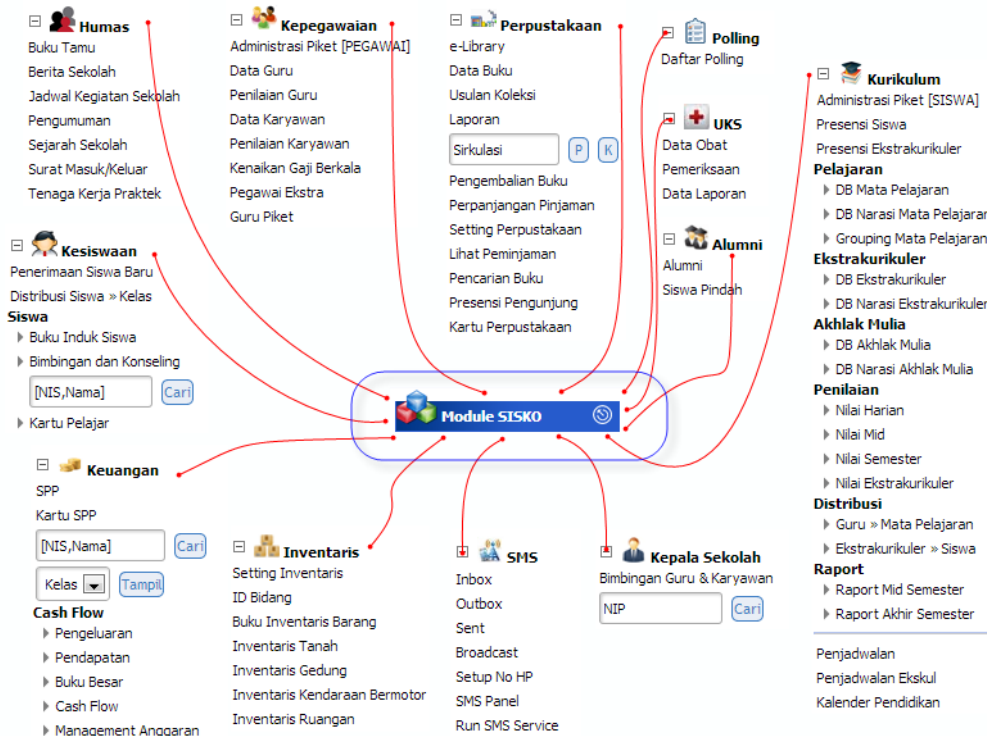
Humas
Buku Tamu
Berita Sekolah
Jadwal Kegiatan Sekolah
Pengumuman
Sejarah Sekolah
Surat Masuk/Keluar
Tenaga Kerja Praktek

Kepegawaian
Administrasi Piket [PEGAWAI]
Data Guru
Penilaian Guru
Data Karyawan
Penilaian Karyawan
Kenaikan Gaji Berkala
Pegawai Ekstra
Guru Piket

Perpustakaan
e-Library
Data Buku
Usulan Koleksi
Laporan
Sirkulasi P K
Pengembalian Buku
Perpanjangan Pinjaman
Setting Perpustakaan
Lihat Peminjaman
Pencarian Buku
Presensi Pengunjung
Kartu Perpustakaan

Polling
Daftar Polling

UKS
Data Obat
Pemeriksaan
Data Laporan

Alumni
Alumni
Siswa Pindah

Kurikulum
Administrasi Piket [SISWA]
Presensi Siswa
Presensi Ekstrakurikuler
Pelajaran
DB Mata Pelajaran
DB Narasi Mata Pelajaran
Grouping Mata Pelajaran
Ekstrakurikuler
DB Ekstrakurikuler
DB Narasi Ekstrakurikuler
Akhlak Mulia
DB Akhlak Mulia
DB Narasi Akhlak Mulia
Penilaian
Nilai Harian
Nilai Mid
Nilai Semester
Nilai Ekstrakurikuler
Distribusi
Guru » Mata Pelajaran
Ekstrakurikuler » Siswa
Raport
Raport Mid Semester
Raport Akhir Semester
Penjadwalan
Penjadwalan Ekskul
Kalender Pendidikan

Kesiswaan
Penerimaan Siswa Baru
Distribusi Siswa » Kelas
Siswa
Buku Induk Siswa
Bimbingan dan Konseling
[NIS,Nama] Cari
Kartu Pelajar

Module SISKO

Keuangan
SPP
Kartu SPP
[NIS,Nama] Cari
Kelas Tampil
Cash Flow
Pengeluaran
Pendapatan
Buku Besar
Cash Flow
Management Anggaran

Inventaris
Setting Inventaris
ID Bidang
Buku Inventaris Barang
Inventaris Tanah
Inventaris Gedung
Inventaris Kendaraan Bermotor
Inventaris Ruangan

SMS
Inbox
Outbox
Sent
Broadcast
Setup No HP
SMS Panel
Run SMS Service

Kepala Sekolah
Bimbingan Guru & Karyawan
NIP Cari